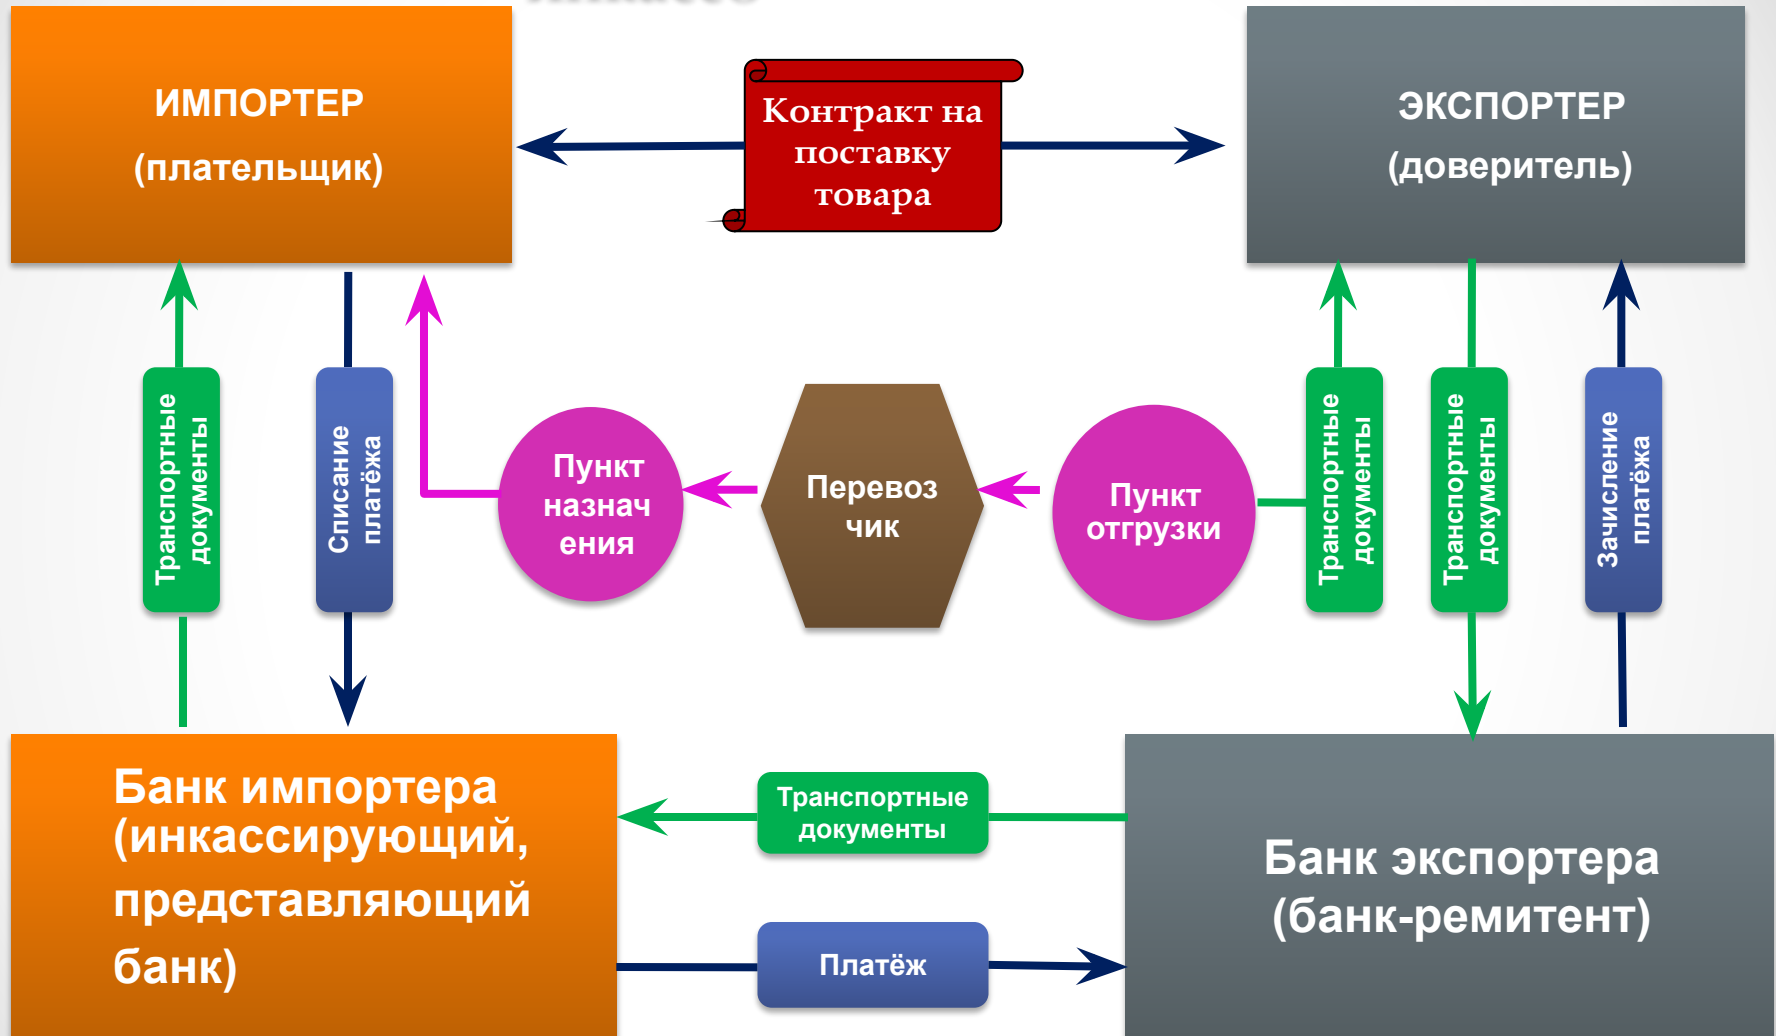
ИМПОРТЕР
(плательщик)

Контракт на поставку товара

ЭКСПОРТЕР
(доверитель)

Транспортные документы

Списание платёжа

Пункт назнач ения

Перевоз чик

Пункт отгрузки

Транспортные документы

Транспортные документы

Зачисление платёжа

Банк импортера (инкассирующий, представляющий банк)

Транспортные документы

Платёж

Банк экспортера (банк-ремитент)